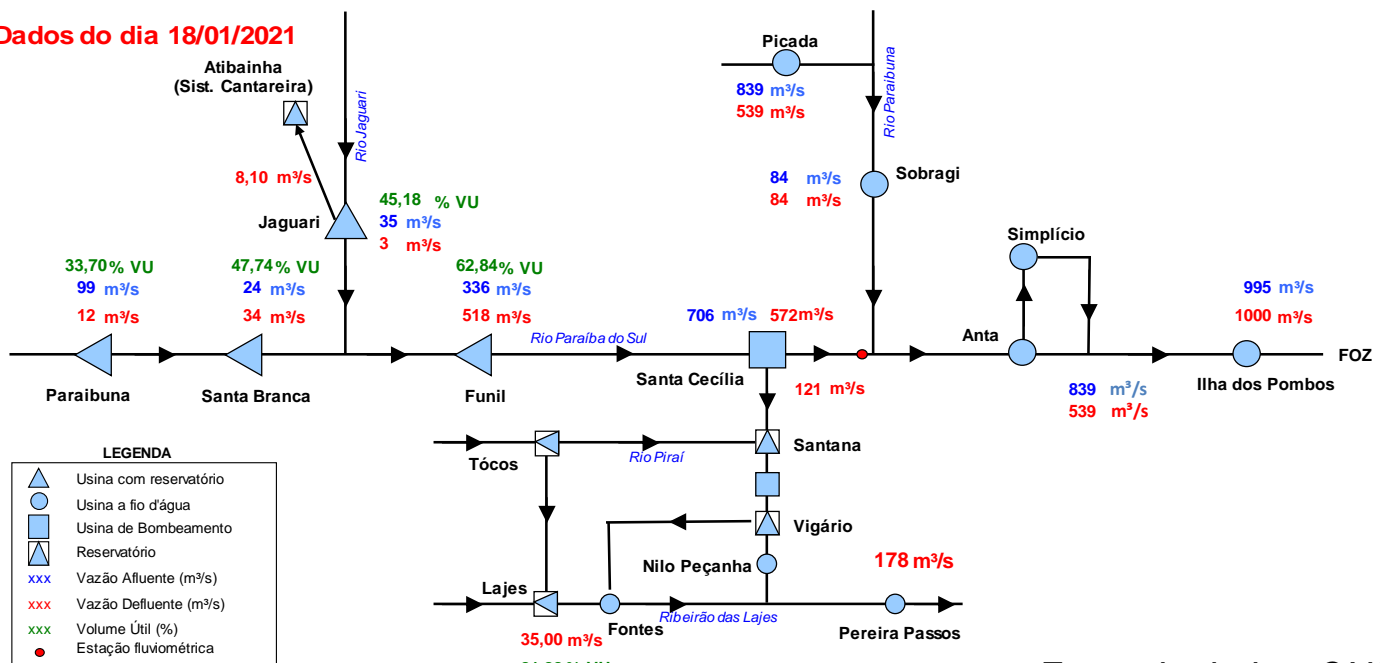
Dados do dia 18/01/2021

Atibainha
(Sist. Cantareira)

Rio Jaguari

8,10 m³/s

Jaguari

45,18 % VU
35 m³/s
3 m³/s

Picada
839 m³/s
539 m³/s

Rio Paraibuna

84 m³/s
84 m³/s
Sobragi

Simplício

33,70 % VU
99 m³/s
12 m³/s

47,74 % VU
24 m³/s
34 m³/s

62,84 % VU
336 m³/s
518 m³/s

Rio Paraíba do Sul

706 m³/s 572m³/s

995 m³/s
1000 m³/s

Anta

FOZ

Paraibuna

Santa Branca

Funil

Santa Cecília

121 m³/s

839 m³/s
539 m³/s

Ilha dos Pombos

LEGENDA
Usina com reservatório
Usina a fio d'água
Usina de Bombeamento
Reservatório
xxx Vazão Afluente (m³/s)
xxx Vazão Defluente (m³/s)
xxx Volume Útil (%)
Estação fluviométrica

Tócos

Rio Piraí

Santana

Vigário

Nilo Peçanha

178 m³/s

Lajes

Fontes

Ribeirão das Lajes

Pereira Passos

35,00 m³/s

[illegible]

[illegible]